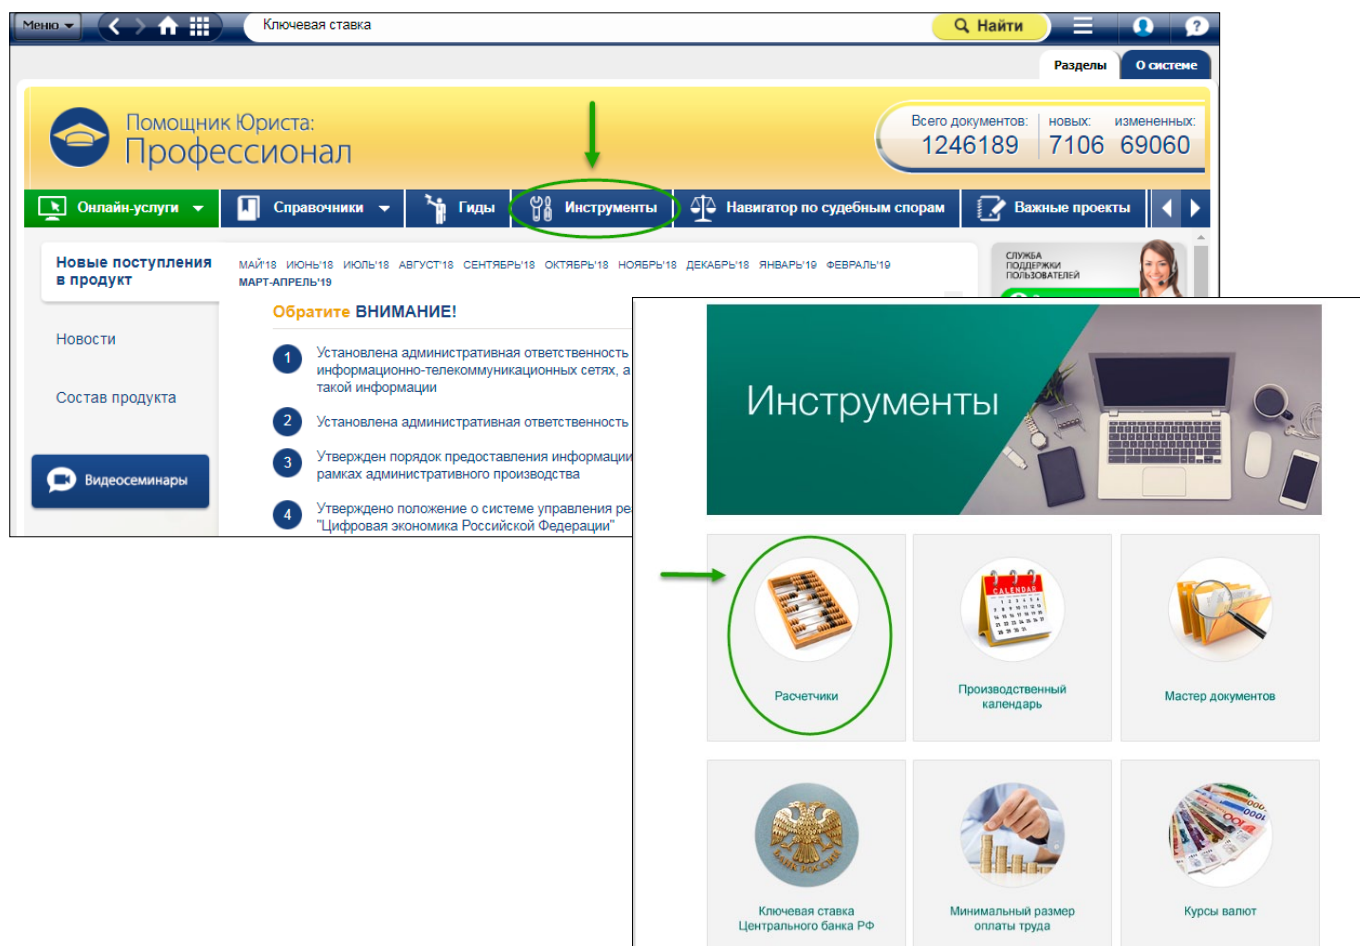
Меню Ключевая ставка Найти

Разделы О системе

Помощник Юриста:
Профессионал

Всего документов: 1246189 новых: 7106 измененных: 69060

Онлайн-услуги Справочники Гиды Инструменты Навигатор по судебным спорам Важные проекты

Новые поступления в продукт

МАЙ'18 ИЮНЬ'18 ИЮЛЬ'18 АВГУСТ'18 СЕНТЯБРЬ'18 ОКТЯБРЬ'18 НОЯБРЬ'18 ДЕКАБРЬ'18 ЯНВАРЬ'19 ФЕВРАЛЬ'19 МАРТ-АПРЕЛЬ'19

СЛУЖБА ПОДДЕРЖКИ ПОЛЬЗОВАТЕЛЕЙ

Новости

Состав продукта

Видеосеминары

Обратите ВНИМАНИЕ!

1 Установлена административная ответственность информационно-телекоммуникационных сетях, а такой информации

2 Установлена административная ответственность

3 Утвержден порядок предоставления информаци рамках административного производства

4 Утверждено положение о системе управления ре "Цифровая экономика Российской Федерации"

Инструменты

Расчетчики

Производственный календарь

Мастер документов

Ключевая ставка Центрального банка РФ

Минимальный размер оплаты труда

Курсы валют